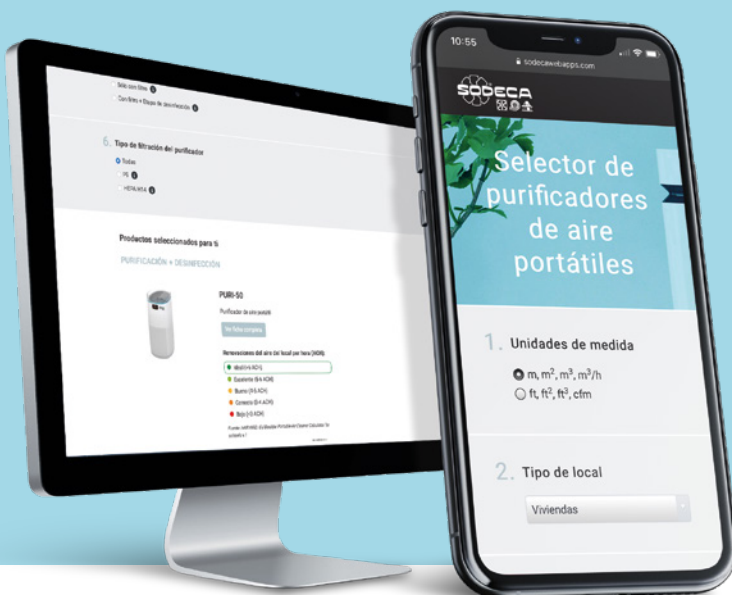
Sólo con filtro
Con filtro + Etapa de desinfección

6. Tipo de filtración del purificador
Todos
PE
HEPA H14

Productos seleccionados para ti
PURIFICACIÓN + DESINFECCIÓN

PURI-50
Purificador de aire portátil
Ver ficha completa

Renovaciones del aire del local por hora (ACH):
Ideal (>=5 ACH)
Excelente (5-6 ACH)
Bueno (3-5 ACH)
Correcto (0-4 ACH)
Bajo (<3 ACH)

Fuente: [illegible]

10:55
sodecawebapps.com
SODECA

Selector de purificadores de aire portátiles

1. Unidades de medida
m, $m^2$, $m^3$, $m^3/h$
ft, $ft^2$, $ft^3$, cfm

2. Tipo de local
Viviendas